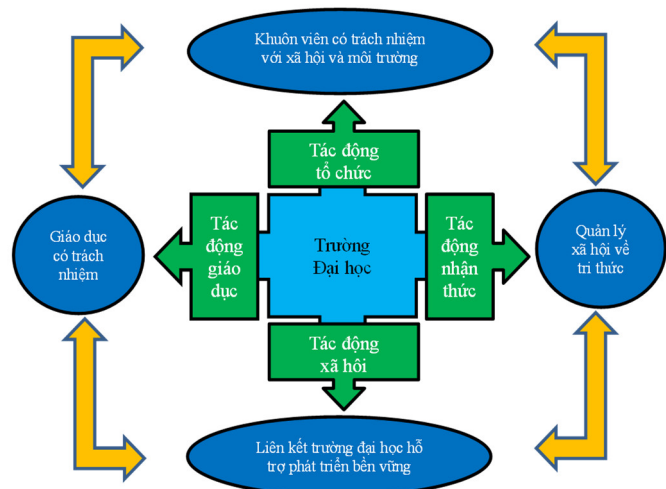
Khuôn viên có trách nhiệm với xã hội và môi trường

Tác động tổ chức

Giáo dục có trách nhiệm

Tác động giáo dục

Trường Đại học

Tác động nhận thức

Quản lý xã hội về tri thức

Tác động xã hôi

Liên kết trường đại học hỗ trợ phát triển bền vững